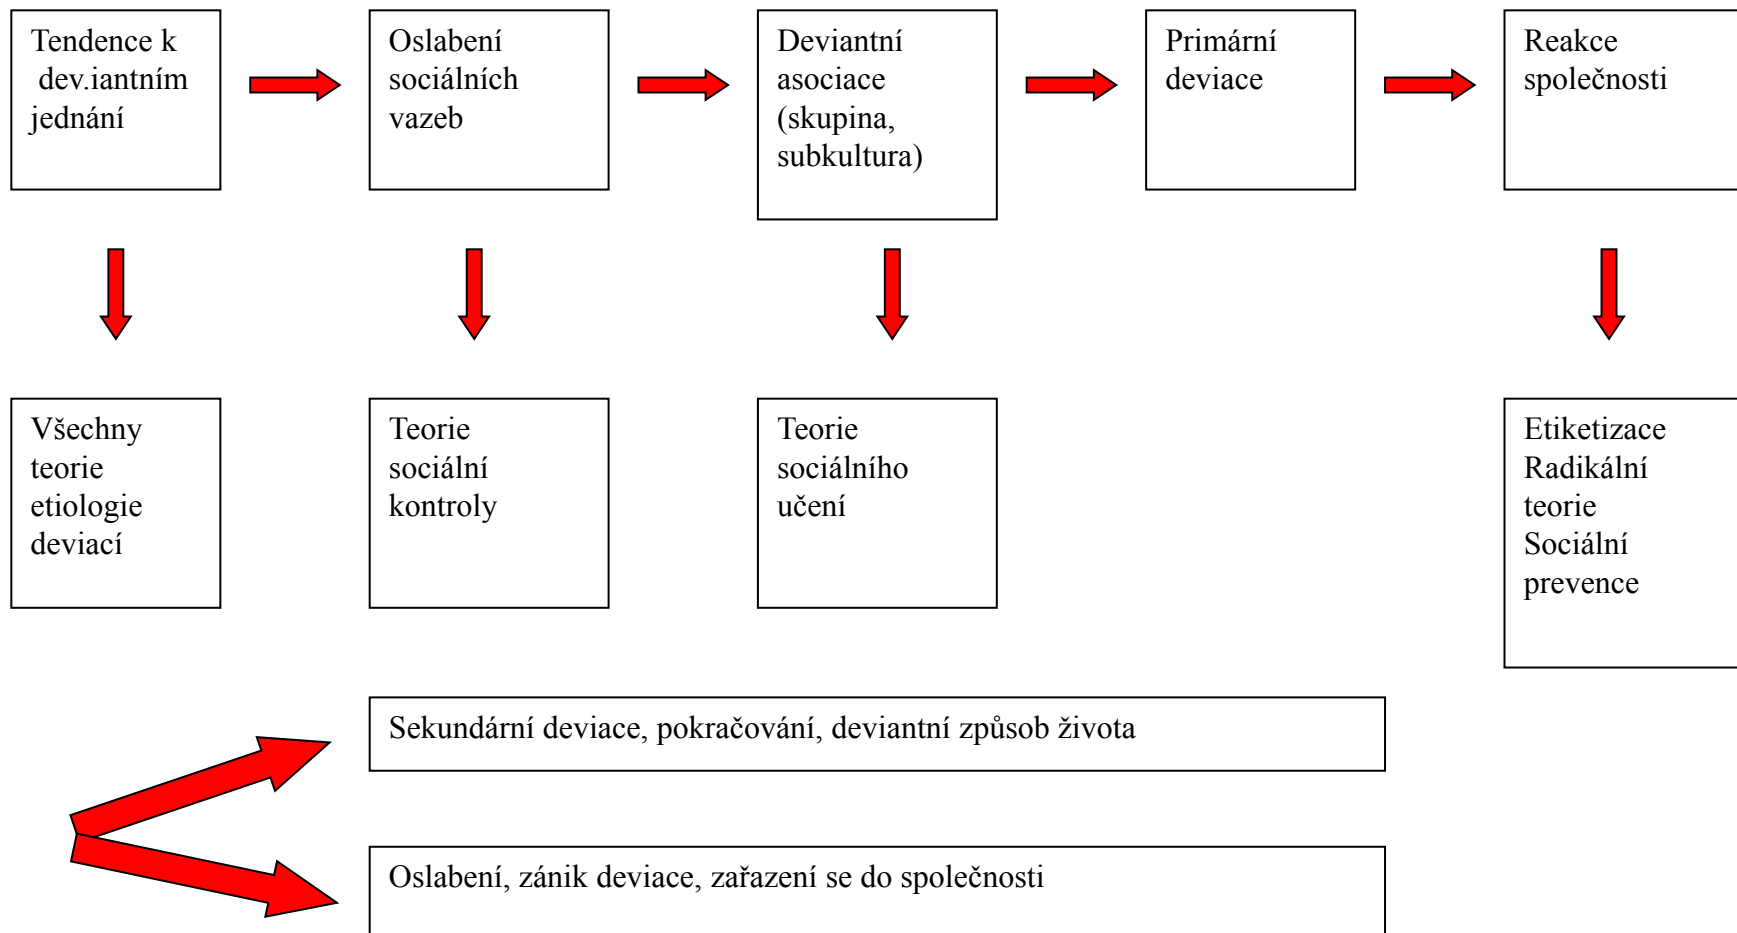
Tendence k dev.iantním jednání

Oslabení sociálních vazeb

Deviantní asociace (skupina, subkultura)

Primární deviace

Reakce společnosti

Všechny teorie etiologie deviací

Teorie sociální kontroly

Teorie sociálního učení

Etiketizace
Radikální teorie
Sociální prevence

Sekundární deviace, pokračování, deviantní způsob života

Oslabení, zánik deviace, zařazení se do společnosti